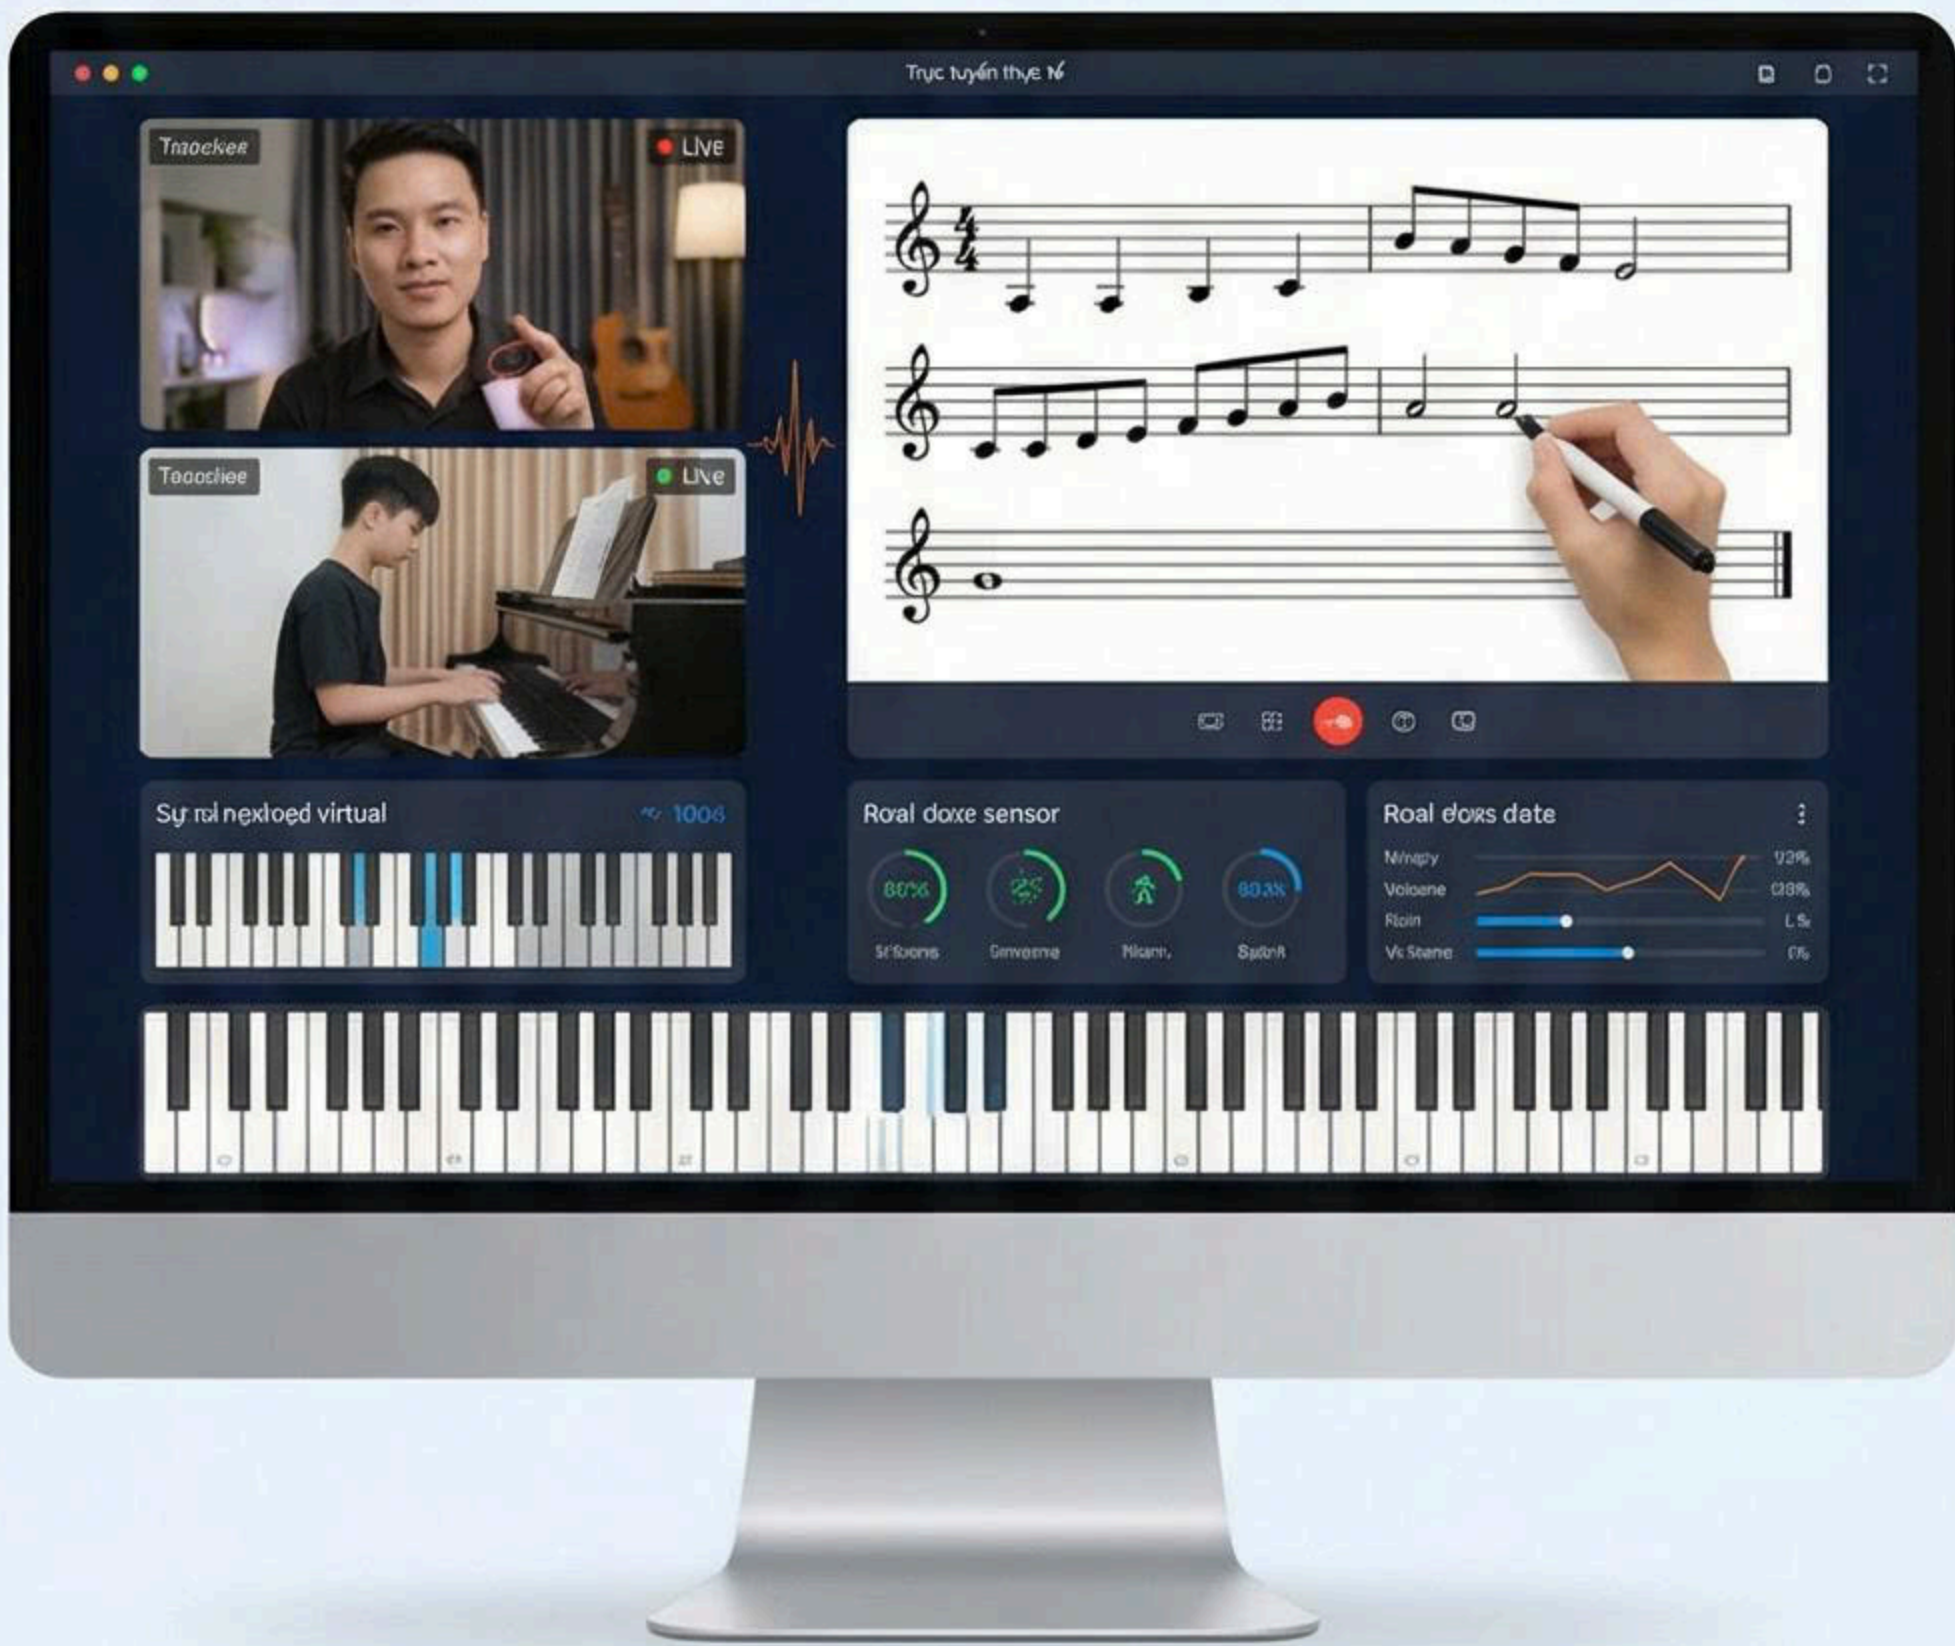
Trực tuyến thực tế

Tmoeker

Live

Teaoehee

Live

Sự rol nexloed virtual

1006

Roal doxe sensor

80%

25

80.3%

Stfloems

Smveeme

Nlaim.

Sallnit

Roal doxs date

Nmgy

92%

Voloene

128%

Rtoin

L5

Vc Stene

0%